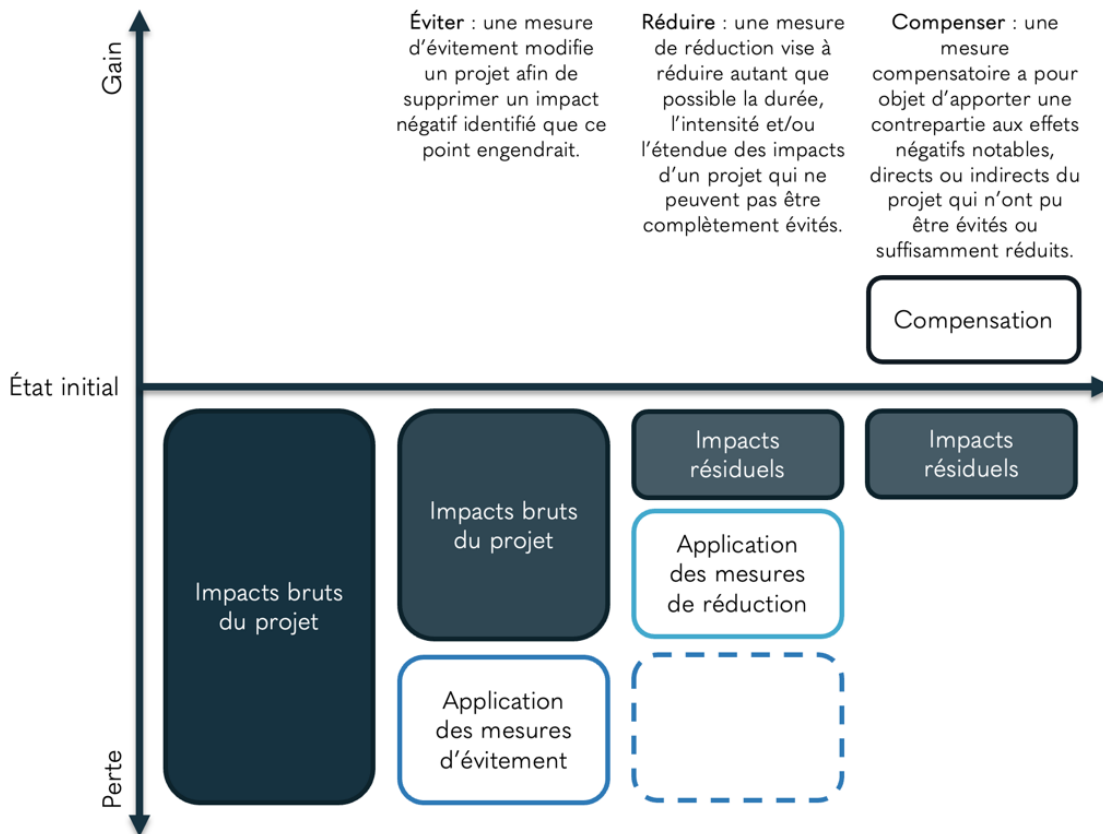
Gain

Éviter : une mesure d'évitement modifie un projet afin de supprimer un impact négatif identifié que ce point engendrait.

Réduire : une mesure de réduction vise à réduire autant que possible la durée, l'intensité et/ou l'étendue des impacts d'un projet qui ne peuvent pas être complètement évités.

Compenser : une mesure compensatoire a pour objet d'apporter une contrepartie aux effets négatifs notables, directs ou indirects du projet qui n'ont pu être évités ou suffisamment réduits.

Compensation

État initial

Impacts bruts du projet

Impacts bruts du projet

Application des mesures d'évitement

Impacts résiduels

Application des mesures de réduction

Impacts résiduels

Perte